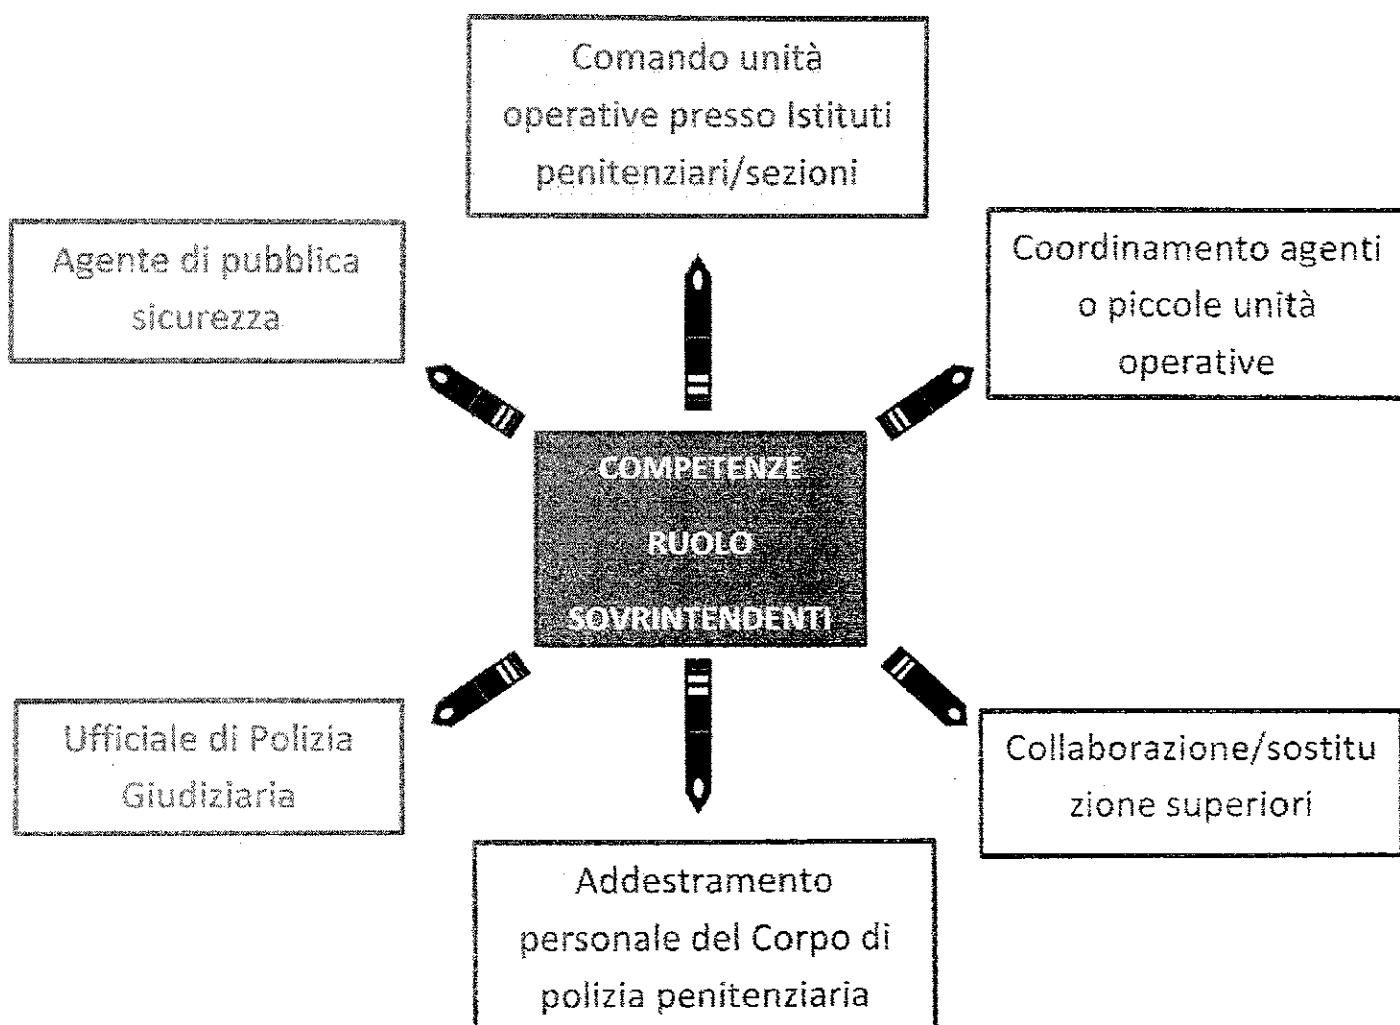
Comando unità operative presso Istituti penitenziari/sezioni

Agente di pubblica sicurezza

Coordinamento agenti o piccole unità operative

COMPETENZE RUOLO SOVRINTENDENTI

Ufficiale di Polizia Giudiziaria

Collaborazione/sostituzione superiori

Addestramento personale del Corpo di polizia penitenziaria